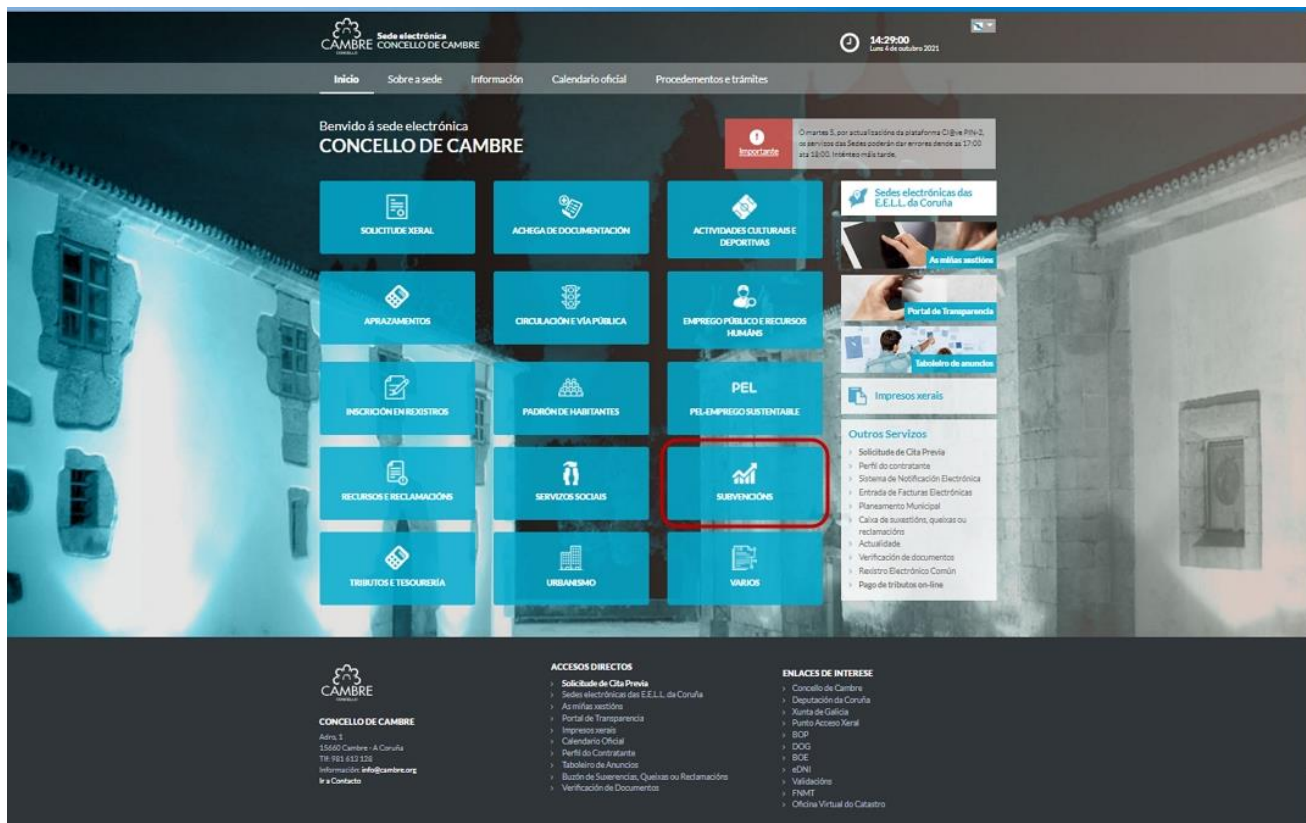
CAMBRE Sede electrónica CONCELLO DE CAMBRE

14:29:00
Luns 4 de outubro 2021

Inicio Sobre a sede Información Calendario oficial Procedementos e trámites

Benvido á sede electrónica
CONCELLO DE CAMBRE

Importante
O martes 5, por actualizacións da plataforma Cl@ve PIN-2, os servizos das Sedes poderán dar erros dende as 17:00 ata 18:00. Inténteo máis tarde.

SOLICITUDE XERAL
ACHEGA DE DOCUMENTACIÓN
ACTIVIDADES CULTURAIS E DEPORTIVAS
APRAZAMENTOS
CIRCULACIÓN E VÍA PÚBLICA
EMPREGO PÚBLICO E RECURSOS HUMÁNS
INSCRICIÓN EN REXISTROS
PADRÓN DE HABITANTES
PEL
PEL-EMPREGO SUSTENTABLE
RECURSOS E RECLAMACIÓNS
SERVIZOS SOCIAIS
SUBVENCIÓNS
TRIBUTOS E TESOURERÍA
URBANISMO
VARIOS

Sedes electrónicas das E.E.L.L. da Coruña
As miñas xestións
Portal de Transparencia
Taboleiro de anuncios
Impresos xerais

Outros Servizos
Solicitude de Cita Previa
Perfil do contratante
Sistema de Notificación Electrónica
Entrada de Facturas Electrónicas
Planeamento Municipal
Caixa de suxestións, queixas ou reclamacións
Actualidade
Verificación de documentos
Rexistro Electrónico Común
Pago de tributos on-line

CAMBRE
CONCELLO DE CAMBRE
Adro, 1
15660 Cambre - A Coruña
Tlf: 981 613 128
Información: info@cambre.org
Ir a Contacto

ACCESOS DIRECTOS
Solicitude de Cita Previa
Sedes electrónicas das E.E.L.L. da Coruña
As miñas xestións
Portal de Transparencia
Impresos xerais
Calendario Oficial
Perfil do Contratante
Taboleiro de Anuncios
Buzón de Suxerencias, Queixas ou Reclamacións
Verificación de Documentos

ENLACES DE INTERESE
Concello de Cambre
Deputación da Coruña
Xunta de Galicia
Punto Acceso Xeral
BOP
DOG
BOE
eDNI
Validacións
FNMT
Oficina Virtual do Catastro